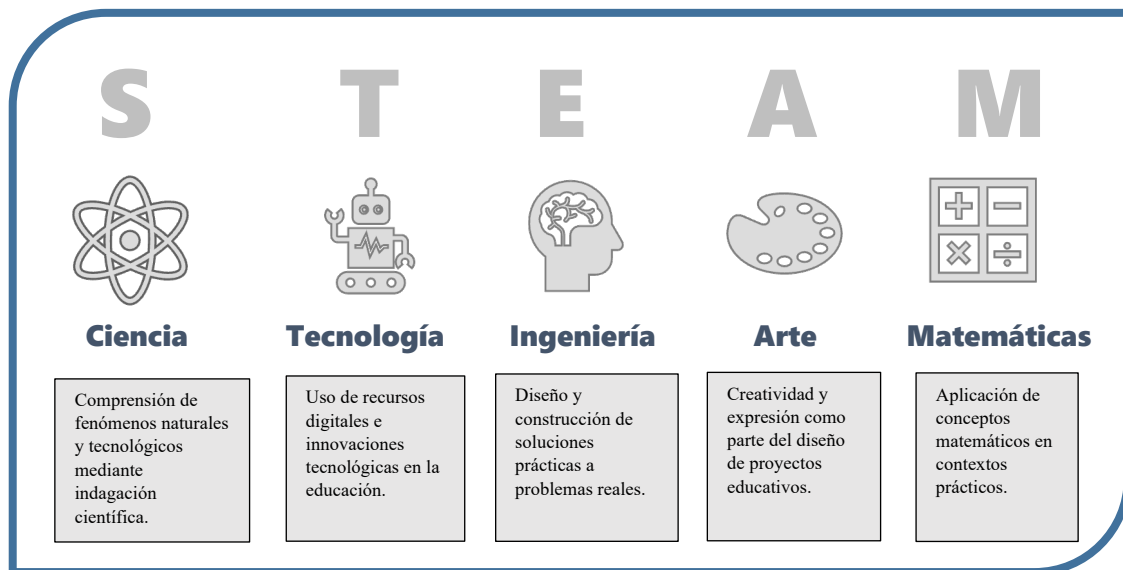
S T E A M

Ciencia

Comprensión de fenómenos naturales y tecnológicos mediante indagación científica.

Tecnología

Uso de recursos digitales e innovaciones tecnológicas en la educación.

Ingeniería

Diseño y construcción de soluciones prácticas a problemas reales.

Arte

Creatividad y expresión como parte del diseño de proyectos educativos.

Matemáticas

Aplicación de conceptos matemáticos en contextos prácticos.